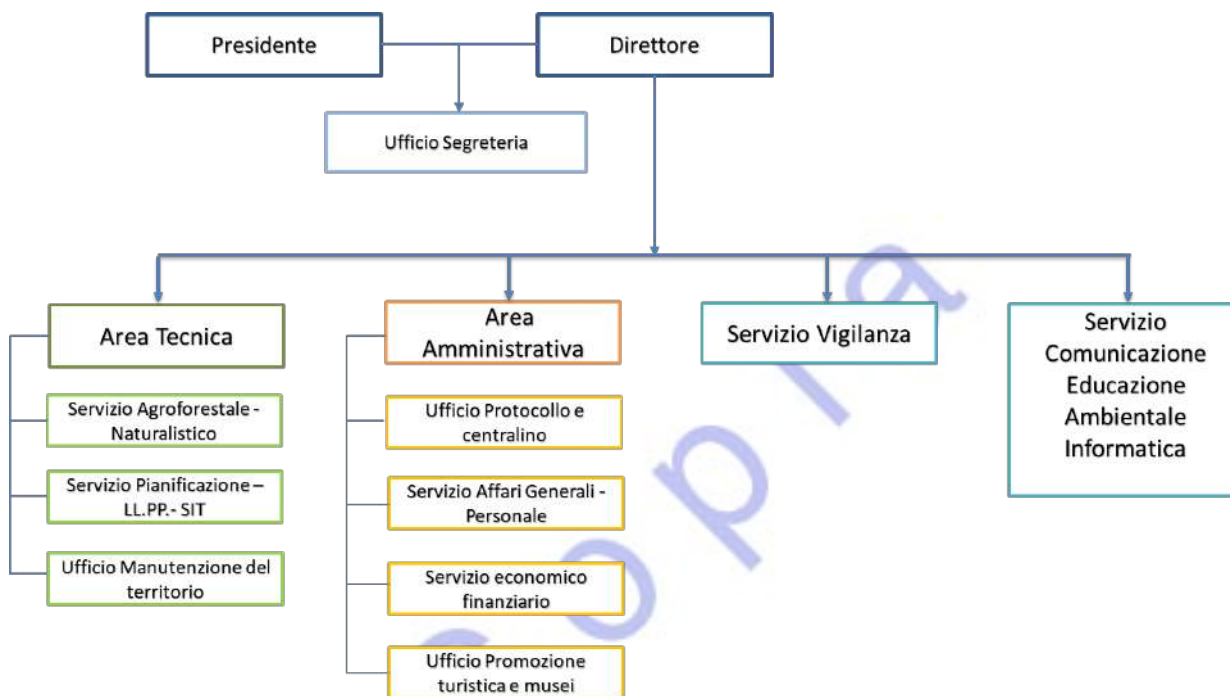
Presidente

Direttore

Ufficio Segreteria

Area Tecnica

Servizio Agroforestale - Naturalistico

Servizio Pianificazione – LL.PP.- SIT

Ufficio Manutenzione del territorio

Area Amministrativa

Ufficio Protocollo e centralino

Servizio Affari Generali - Personale

Servizio economico finanziario

Ufficio Promozione turistica e musei

Servizio Vigilanza

Servizio Comunicazione Educazione Ambientale Informatica

copia